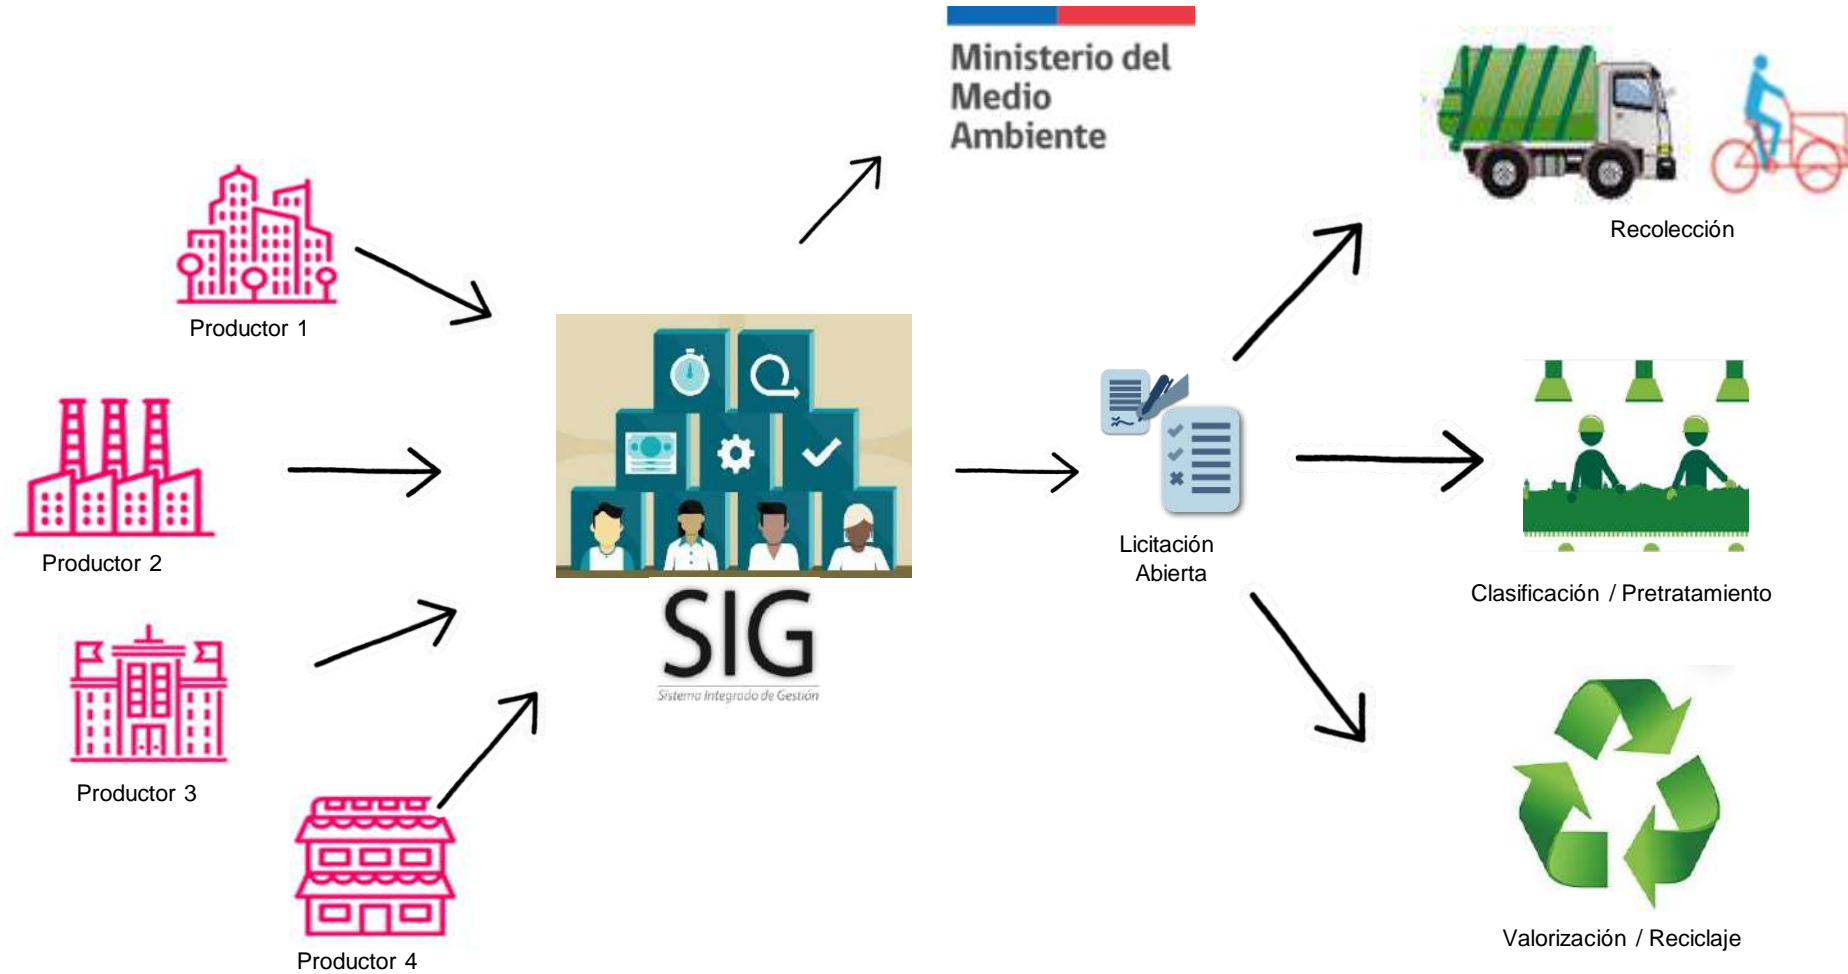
Productor 1

Productor 2

Productor 3

Productor 4

SIG
Sistema Integrado de Gestión

Ministerio del Medio Ambiente

Licitación Abierta

Recolección

Clasificación / Pretratamiento

Valorización / Reciclaje